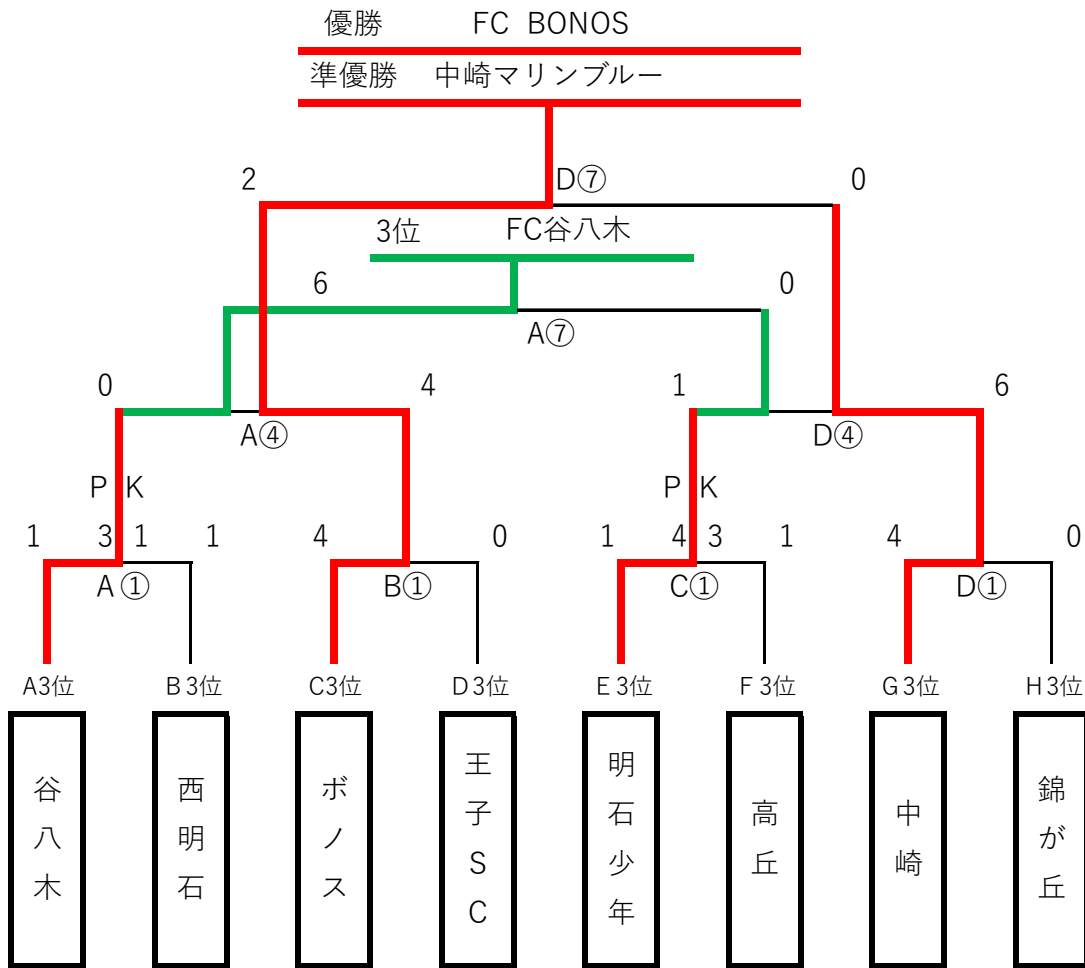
優勝　FC BONOS

準優勝　中崎マリンブルー

2　D⑦　0

3位　FC谷八木

6　0

A⑦

0　4　1　6

A④　D④

PK　PK

1　3 1　1　4　0　1　4 3　1　4　0

A①　B①　C①　D①

A3位　B3位　C3位　D3位　E3位　F3位　G3位　H3位

谷八木

西明石

ボノス

王子SC

明石少年

高丘

中崎

錦が丘